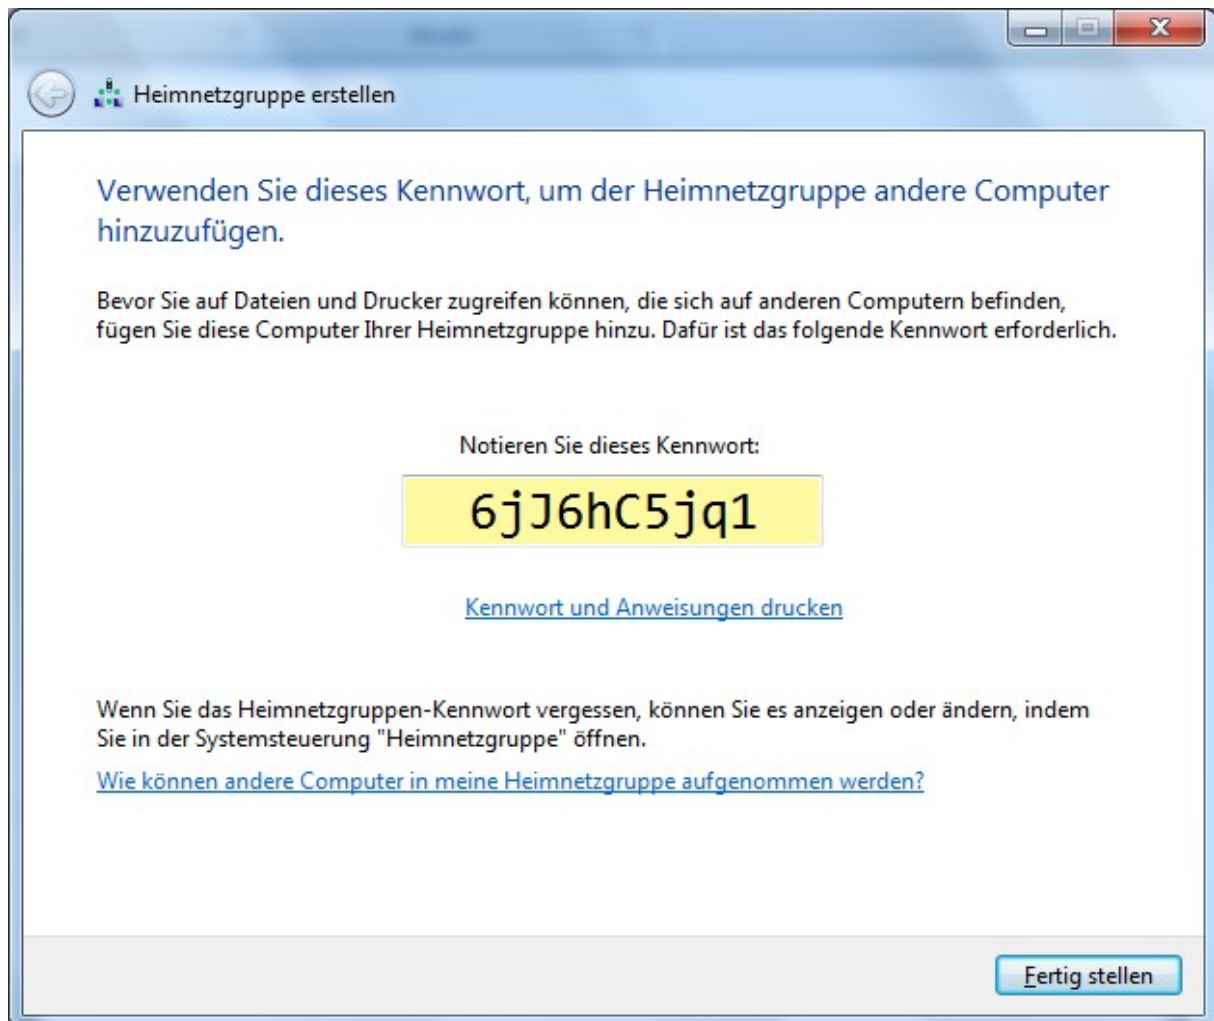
Heimnetzgruppe erstellen

Verwenden Sie dieses Kennwort, um der Heimnetzgruppe andere Computer hinzuzufügen.

Bevor Sie auf Dateien und Drucker zugreifen können, die sich auf anderen Computern befinden, fügen Sie diese Computer Ihrer Heimnetzgruppe hinzu. Dafür ist das folgende Kennwort erforderlich.

Notieren Sie dieses Kennwort:

6jJ6hC5jq1

Kennwort und Anweisungen drucken

Wenn Sie das Heimnetzgruppen-Kennwort vergessen, können Sie es anzeigen oder ändern, indem Sie in der Systemsteuerung "Heimnetzgruppe" öffnen.

Wie können andere Computer in meine Heimnetzgruppe aufgenommen werden?

Fertig stellen